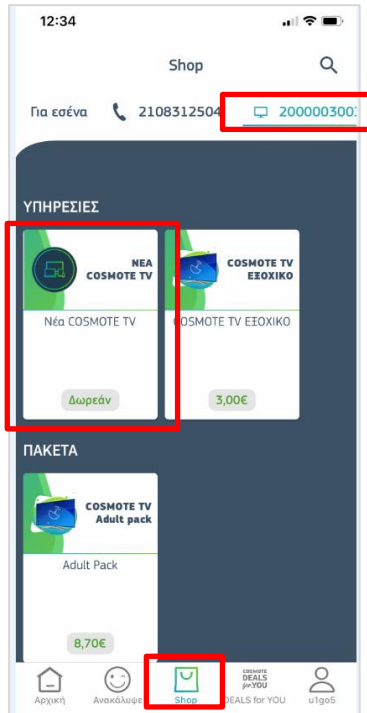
12:34

Shop

Για εσένα 2108312504 200000300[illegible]

ΥΠΗΡΕΣΙΕΣ

ΝΕΑ COSMOTE TV

Νέα COSMOTE TV

Δωρεάν

COSMOTE TV ΕΞΟΧΙΚΟ

COSMOTE TV ΕΞΟΧΙΚΟ

3,00€

ΠΑΚΕΤΑ

COSMOTE TV Adult pack

Adult Pack

8,70€

Αρχική Ανακάλυψε Shop COSMOTE DEALS for YOU DEALS for YOU u1go5